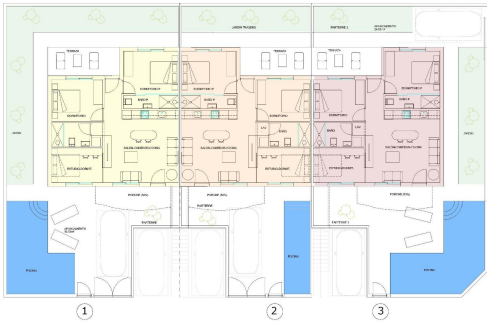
JARDIN TRASERO
PARTERRE 1
TERRAZA
TERRAZA
TERRAZA
DORMITORIO
DORMITORIO
DORMITORIO
DORMITORIO
DORMITORIO
DORMITORIO
BAÑO
BAÑO
BAÑO
BAÑO
SALON-COMEDOR-COCINA
SALON-COMEDOR-COCINA
SALON-COMEDOR-COCINA
PORCHE
PORCHE
PORCHE
PARTERRE
PARTERRE
PARTERRE
PISCINA
PISCINA
PISCINA
1
2
3